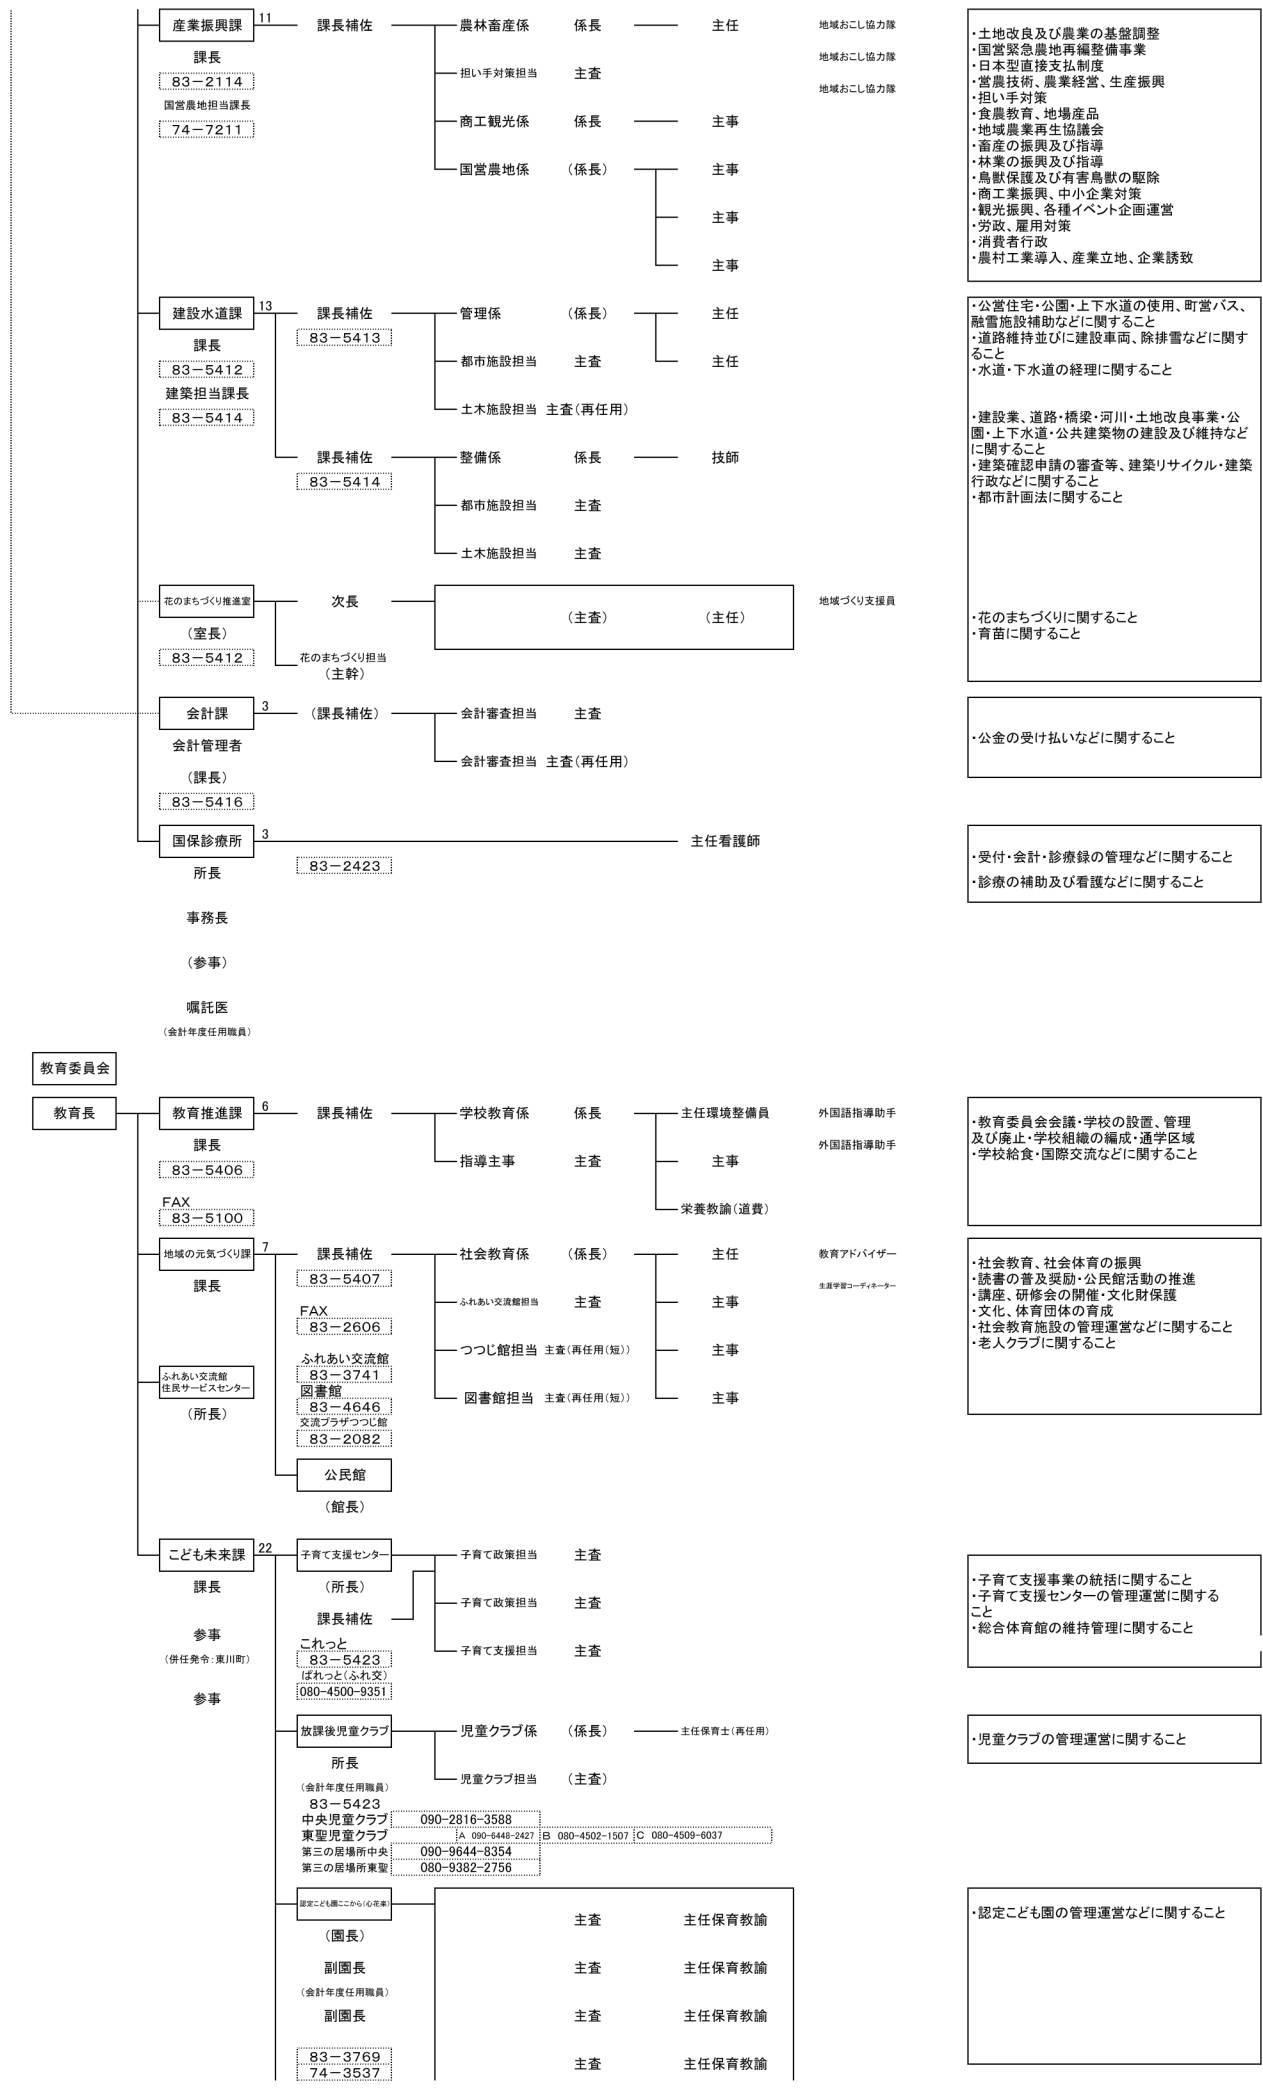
産業振興課 11
課長
83－2114
国営農地担当課長
74－7211
課長補佐
農林畜産係 係長 主任 地域おこし協力隊
地域おこし協力隊
担い手対策担当 主査 地域おこし協力隊
商工観光係 係長 主事
国営農地係 （係長） 主事
主事
主事

・土地改良及び農業の基盤調整
・国営緊急農地再編整備事業
・日本型直接支払制度
・営農技術、農業経営、生産振興
・担い手対策
・食農教育、地場産品
・地域農業再生協議会
・畜産の振興及び指導
・林業の振興及び指導
・鳥獣保護及び有害鳥獣の駆除
・商工業振興、中小企業対策
・観光振興、各種イベント企画運営
・労政、雇用対策
・消費者行政
・農村工業導入、産業立地、企業誘致

建設水道課 13
課長
83－5412
建築担当課長
83－5414
課長補佐
83－5413
管理係 （係長） 主任
都市施設担当 主査 主任
土木施設担当 主査（再任用）
課長補佐
83－5414
整備係 係長 技師
都市施設担当 主査
土木施設担当 主査

・公営住宅・公園・上下水道の使用、町営バス、融雪施設補助などに関すること
・道路維持並びに建設車両、除排雪などに関すること
・水道・下水道の経理に関すること

・建設業、道路・橋梁・河川・土地改良事業・公園・上下水道・公共建築物の建設及び維持などに関すること
・建築確認申請の審査等、建築リサイクル・建築行政などに関すること
・都市計画法に関すること

花のまちづくり推進室
（室長）
83－5412
次長
花のまちづくり担当
（主幹）
（主査） （主任）
地域づくり支援員

・花のまちづくりに関すること
・育苗に関すること

会計課 3
会計管理者
（課長）
83－5416
（課長補佐）
会計審査担当 主査
会計審査担当 主査（再任用）

・公金の受け払いなどに関すること

国保診療所 3
所長
事務長
（参事）
嘱託医
（会計年度任用職員）
83－2423
主任看護師

・受付・会計・診療録の管理などに関すること
・診療の補助及び看護などに関すること

教育委員会
教育長
教育推進課 6
課長
83－5406
FAX
83－5100
課長補佐
学校教育係 係長 主任環境整備員 外国語指導助手
外国語指導助手
指導主事 主査 主事
栄養教諭（道費）

・教育委員会会議・学校の設置、管理及び廃止・学校組織の編成・通学区域
・学校給食・国際交流などに関すること

地域の元気づくり課 7
課長
ふれあい交流館
住民サービスセンター
（所長）
課長補佐
83－5407
FAX
83－2606
ふれあい交流館
83－3741
図書館
83－4646
交流プラザつつじ館
83－2082
公民館
（館長）
社会教育係 （係長） 主任 教育アドバイザー
生涯学習コーディネーター
ふれあい交流館担当 主査 主事
つつじ館担当 主査（再任用（短）） 主事
図書館担当 主査（再任用（短）） 主事

・社会教育、社会体育の振興
・読書の普及奨励・公民館活動の推進
・講座、研修会の開催・文化財保護
・文化、体育団体の育成
・社会教育施設の管理運営などに関すること
・老人クラブに関すること

こども未来課 22
課長
参事
（併任発令：東川町）
参事
子育て支援センター
（所長）
課長補佐
これっと
83－5423
ぱれっと（ふれ交）
080-4500-9351
子育て政策担当 主査
子育て政策担当 主査
子育て支援担当 主査

・子育て支援事業の統括に関すること
・子育て支援センターの管理運営に関すること
・総合体育館の維持管理に関すること

放課後児童クラブ
所長
（会計年度任用職員）
83－5423
中央児童クラブ 090-2816-3588
東聖児童クラブ A 090-6448-2427 B 080-4502-1507 C 080-4509-6037
第三の居場所中央 090-9644-8354
第三の居場所東聖 080-9382-2756
児童クラブ係 （係長） 主任保育士（再任用）
児童クラブ担当 （主査）

・児童クラブの管理運営に関すること

認定こども園ここから（心花楽）
（園長）
副園長
（会計年度任用職員）
副園長
83－3769
74－3537
主査 主任保育教諭
主査 主任保育教諭
主査 主任保育教諭
主査 主任保育教諭

・認定こども園の管理運営などに関すること